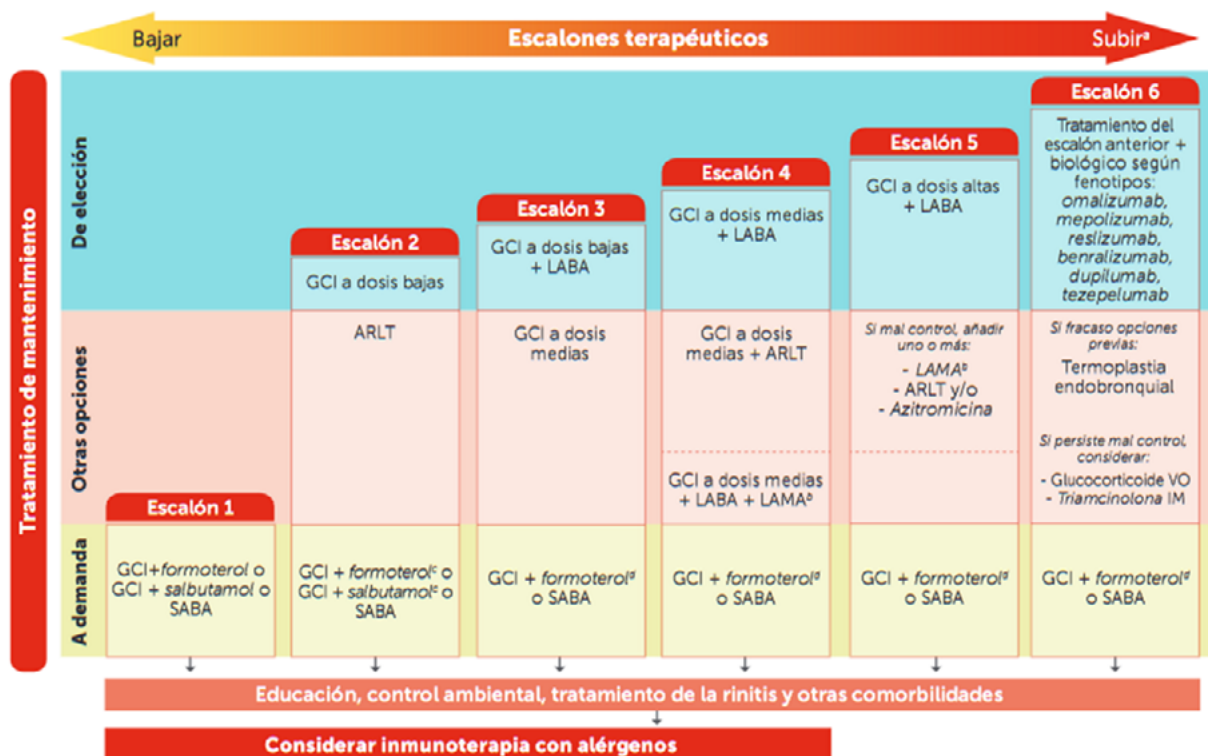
Bajar Escalones terapéuticos Subir$^a$

Tratamiento de mantenimiento

| | Escalón 1 | Escalón 2 | Escalón 3 | Escalón 4 | Escalón 5 | Escalón 6 |
|---|---|---|---|---|---|---|
| De elección | | GCI a dosis bajas | GCI a dosis bajas + LABA | GCI a dosis medias + LABA | GCI a dosis altas + LABA | Tratamiento del escalón anterior + biológico según fenotipos: *omalizumab, mepolizumab, reslizumab, benralizumab, dupilumab, tezepelumab* |
| Otras opciones | | ARLT | GCI a dosis medias | GCI a dosis medias + ARLT<br>GCI a dosis medias + LABA + LAMA$^b$ | *Si mal control, añadir uno o más:*<br>- *LAMA$^b$*<br>- ARLT y/o<br>- *Azitromicina* | *Si fracaso opciones previas:*<br>Termoplastia endobronquial<br>*Si persiste mal control, considerar:*<br>- Glucocorticoide VO<br>- *Triamcinolona* IM |
| A demanda | GCI+*formoterol* o GCI + *salbutamol* o SABA | GCI + *formoterol*$^c$ o GCI + *salbutamol*$^c$ o SABA | GCI + *formoterol*$^g$ o SABA | GCI + *formoterol*$^g$ o SABA | GCI + *formoterol*$^g$ o SABA | GCI + *formoterol*$^g$ o SABA |

Educación, control ambiental, tratamiento de la rinitis y otras comorbilidades

Considerar inmunoterapia con alérgenos